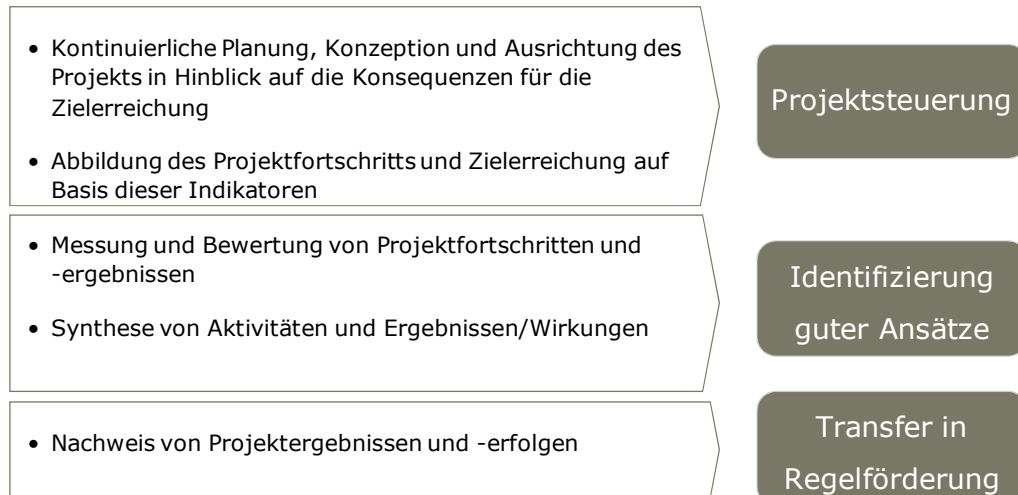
• Kontinuierliche Planung, Konzeption und Ausrichtung des Projekts in Hinblick auf die Konsequenzen für die Zielerreichung

• Abbildung des Projektfortschritts und Zielerreichung auf Basis dieser Indikatoren

Projektsteuerung

• Messung und Bewertung von Projektfortschritten und -ergebnissen

• Synthese von Aktivitäten und Ergebnissen/Wirkungen

Identifizierung guter Ansätze

• Nachweis von Projektergebnissen und -erfolgen

Transfer in Regelförderung